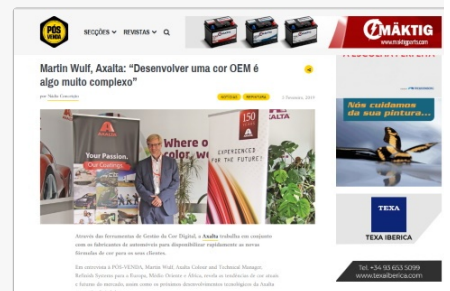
PÓS VENDA

SECÇÕES ∨ REVISTAS ∨

MÄKTIG
www.maktigcarts.com

Martin Wulf, Axalta: "Desenvolver uma cor OEM é algo muito complexo"

por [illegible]

NOTÍCIAS REPINTURA

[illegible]

Nós cuidamos da sua pintura...

Your Passion. Our Coatings

Where c color. We

150

EXPERIENCED FOR THE FUTURE?

AXALTA

Através das ferramentas de Gestão da Cor Digital, a Axalta trabalha em conjunto com os fabricantes de automóveis para disponibilizar rapidamente as novas fórmulas de cor para os seus clientes.

Em entrevista à PÓS-VENDA, Martin Wulf, Axalta Colour and Technical Manager, Refinish Systems para a Europa, Médio Oriente e África, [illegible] e futuro do mercado, assim como os primeiros desenvolvimentos tecnológicos da Axalta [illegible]

TEXA

TEXA IBERICA

Tel. +34 93 653 5099
www.texaiberica.com